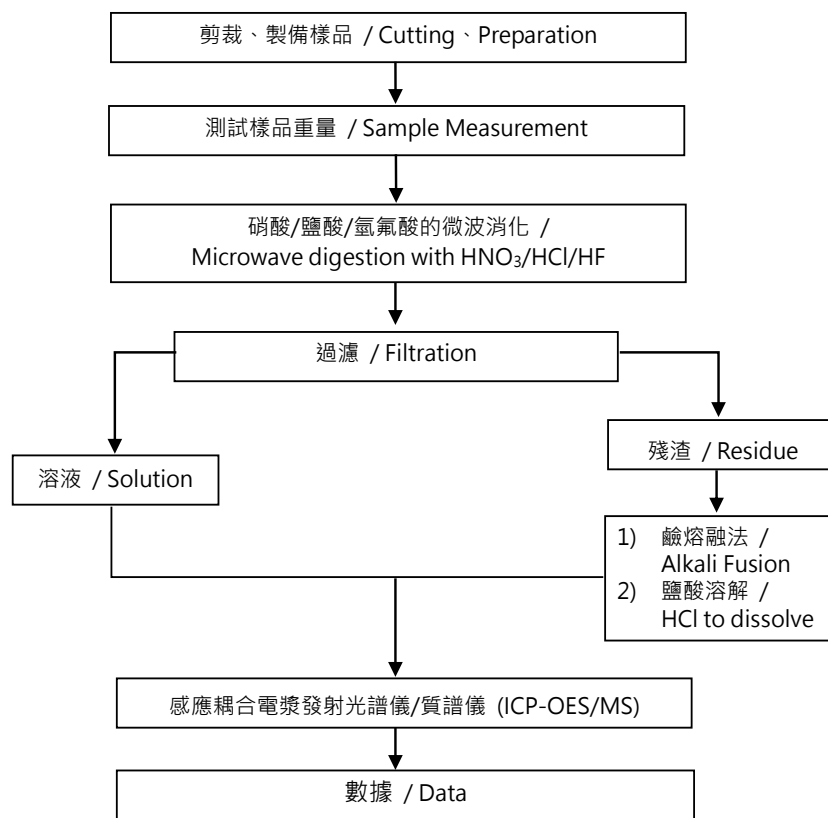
剪裁、製備樣品 / Cutting、Preparation

測試樣品重量 / Sample Measurement

硝酸/鹽酸/氫氟酸的微波消化 / Microwave digestion with $HNO_3$/HCl/HF

過濾 / Filtration

溶液 / Solution

殘渣 / Residue

1) 鹼熔融法 / Alkali Fusion
2) 鹽酸溶解 / HCl to dissolve

感應耦合電漿發射光譜儀/質譜儀 (ICP-OES/MS)

數據 / Data